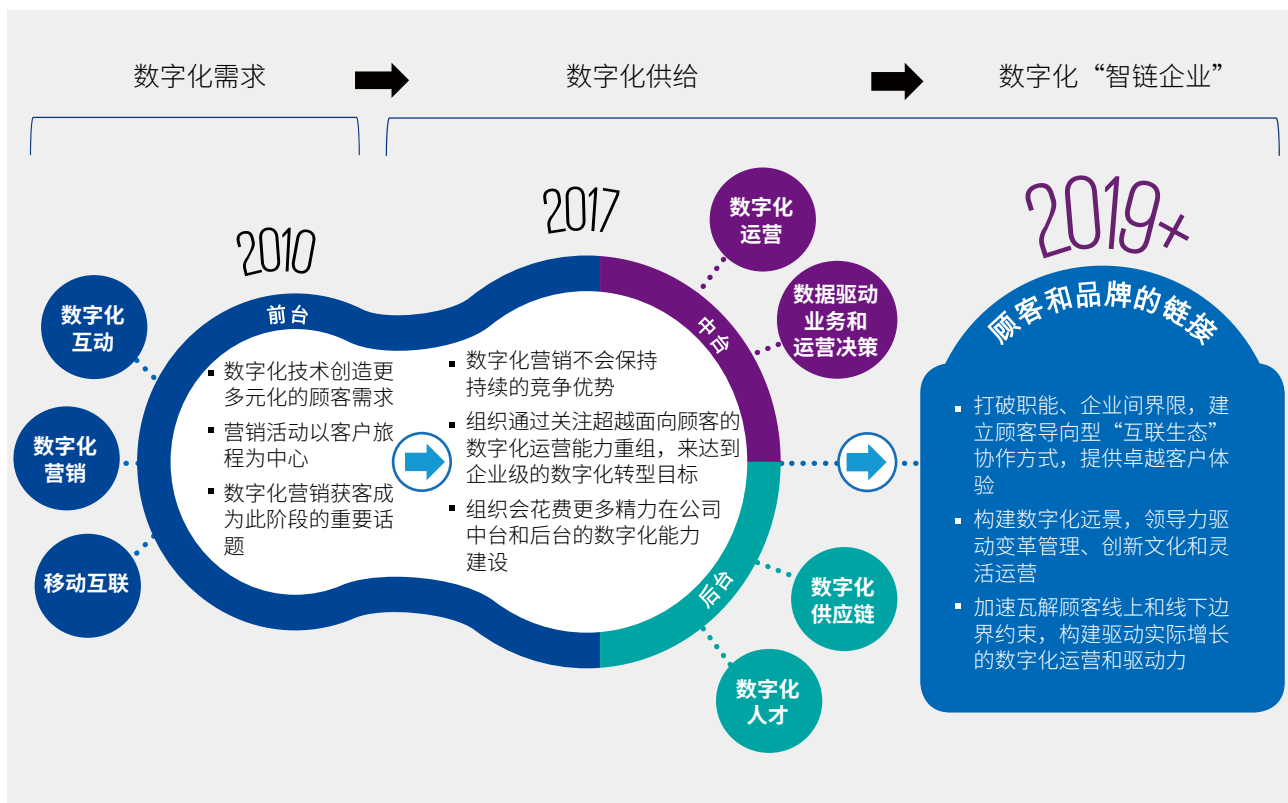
数字化需求

数字化供给

数字化“智链企业”

2010

2017

2019+

数字化互动

数字化营销

移动互联

前台

- 数字化技术创造更多元化的顾客需求
- 营销活动以客户旅程为中心
- 数字化营销获客成为此阶段的重要话题

- 数字化营销不会保持持续的竞争优势
- 组织通过关注超越面向顾客的数字化运营能力重组，来达到企业级的数字化转型目标
- 组织会花费更多精力在公司中台和后台的数字化能力建设

中台

后台

数字化运营

数据驱动业务和运营决策

数字化供应链

数字化人才

顾客和品牌的链接

- 打破职能、企业间界限，建立顾客导向型“互联生态”协作方式，提供卓越客户体验
- 构建数字化远景，领导力驱动变革管理、创新文化和灵活运营
- 加速瓦解顾客线上和线下边界约束，构建驱动实际增长的数字化运营和驱动力